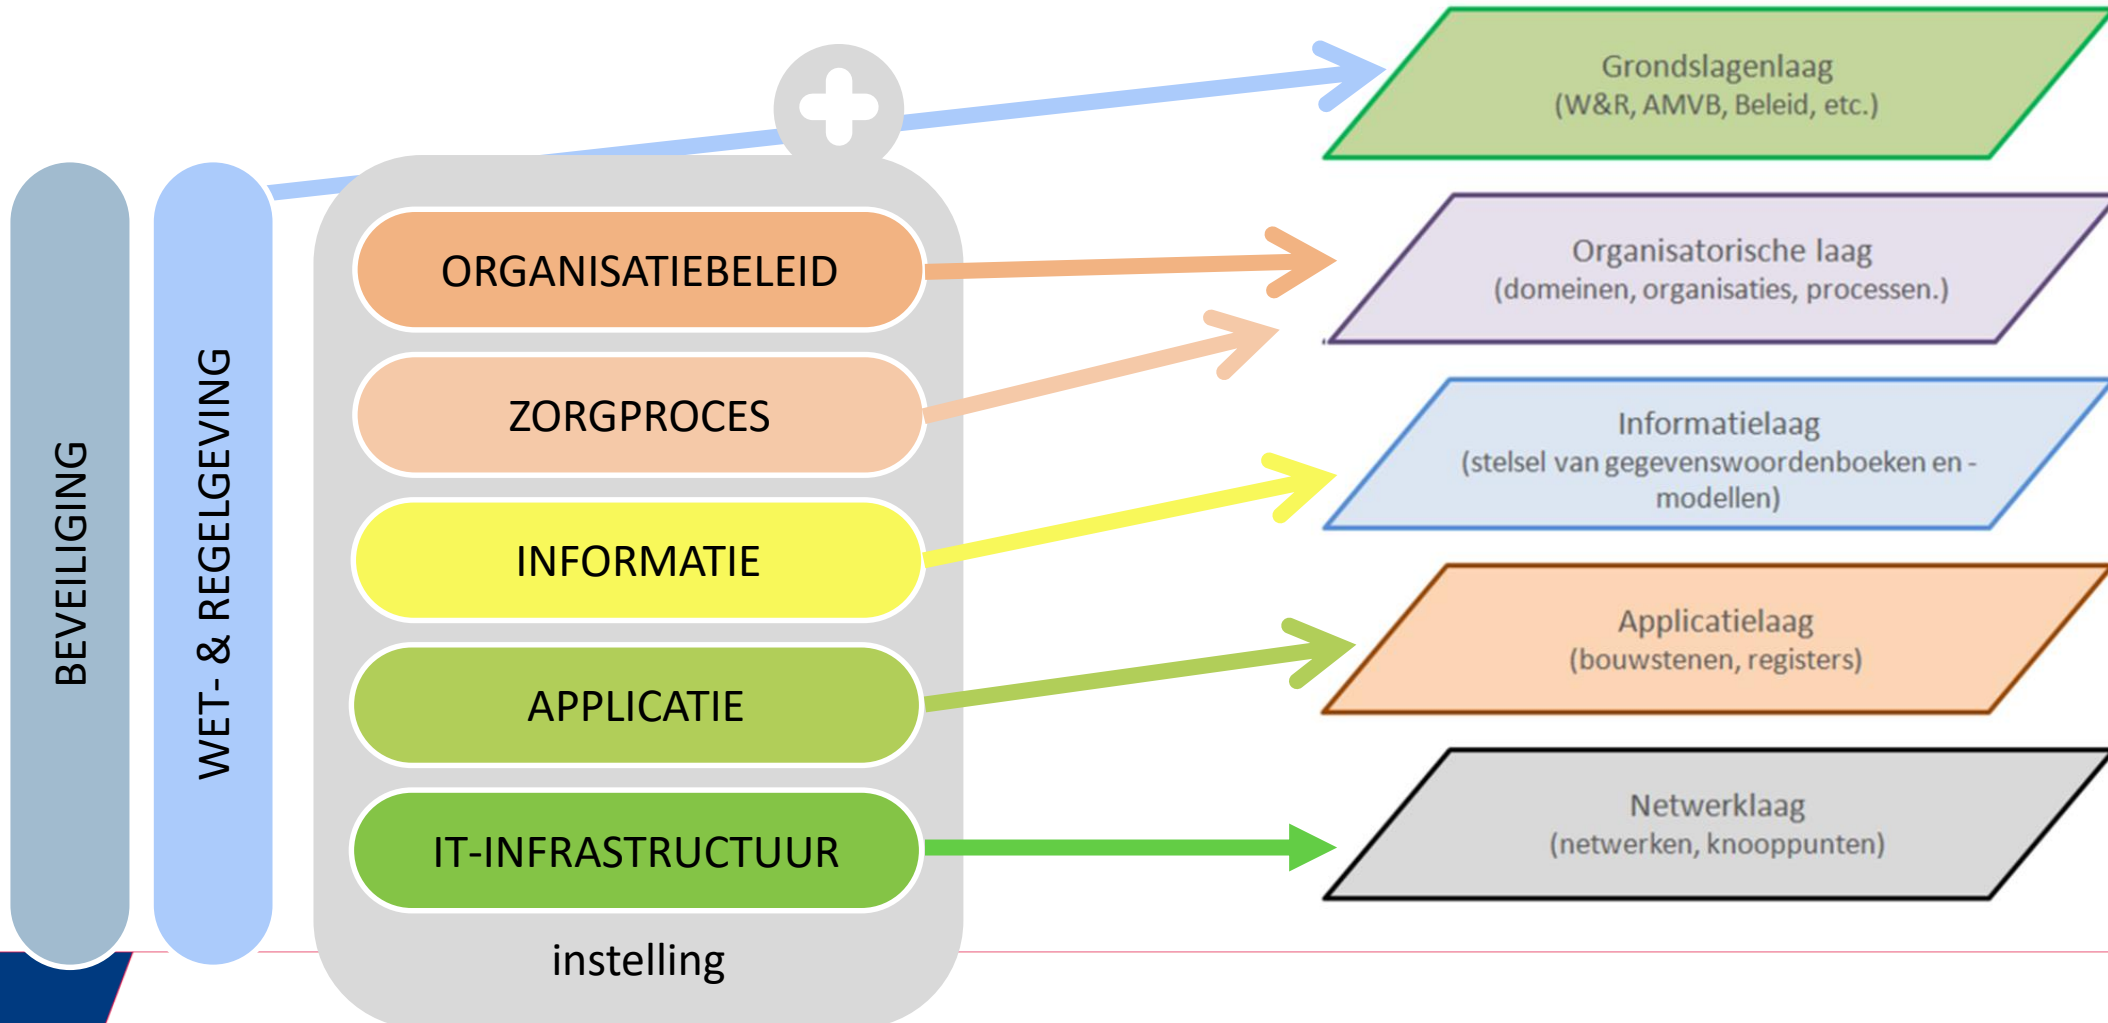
BEVEILIGING

WET- & REGELGEVING

ORGANISATIEBELEID

ZORGPROCES

INFORMATIE

APPLICATIE

IT-INFRASTRUCTUUR

instelling

Grondslagenlaag
(W&R, AMVB, Beleid, etc.)

Organisatorische laag
(domeinen, organisaties, processen.)

Informatielaag
(stelsel van gegevenswoordenboeken en -modellen)

Applicatielaag
(bouwstenen, registers)

Netwerklaag
(netwerken, knooppunten)